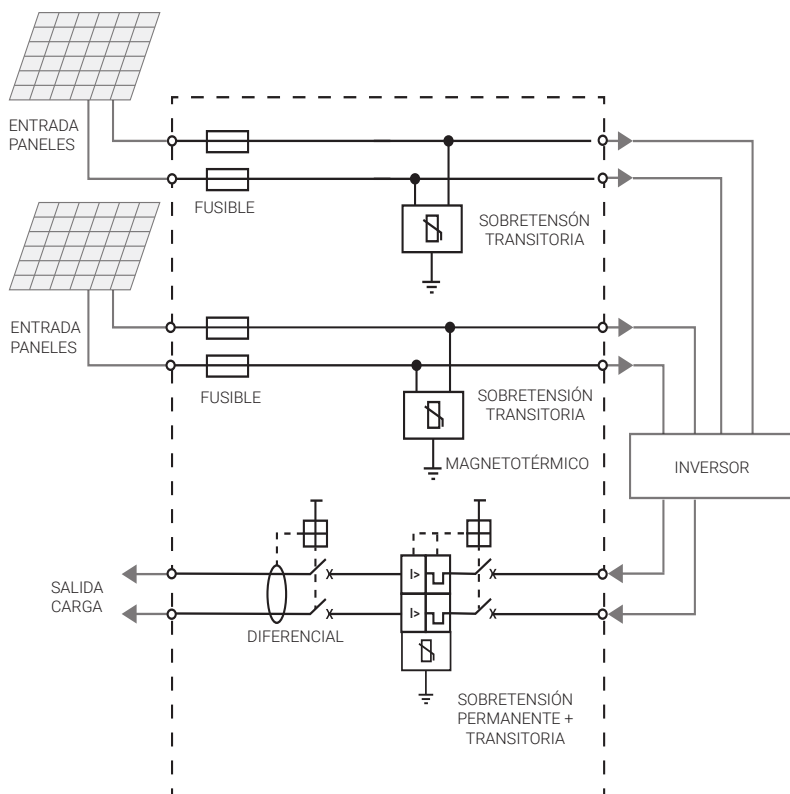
ENTRADA PANELES

FUSIBLE

SOBRETENSÓN TRANSITORIA

ENTRADA PANELES

FUSIBLE

SOBRETENSIÓN TRANSITORIA

MAGNETOTÉRMICO

INVERSOR

SALIDA CARGA

DIFERENCIAL

I>

I>

SOBRETENSIÓN PERMANENTE + TRANSITORIA